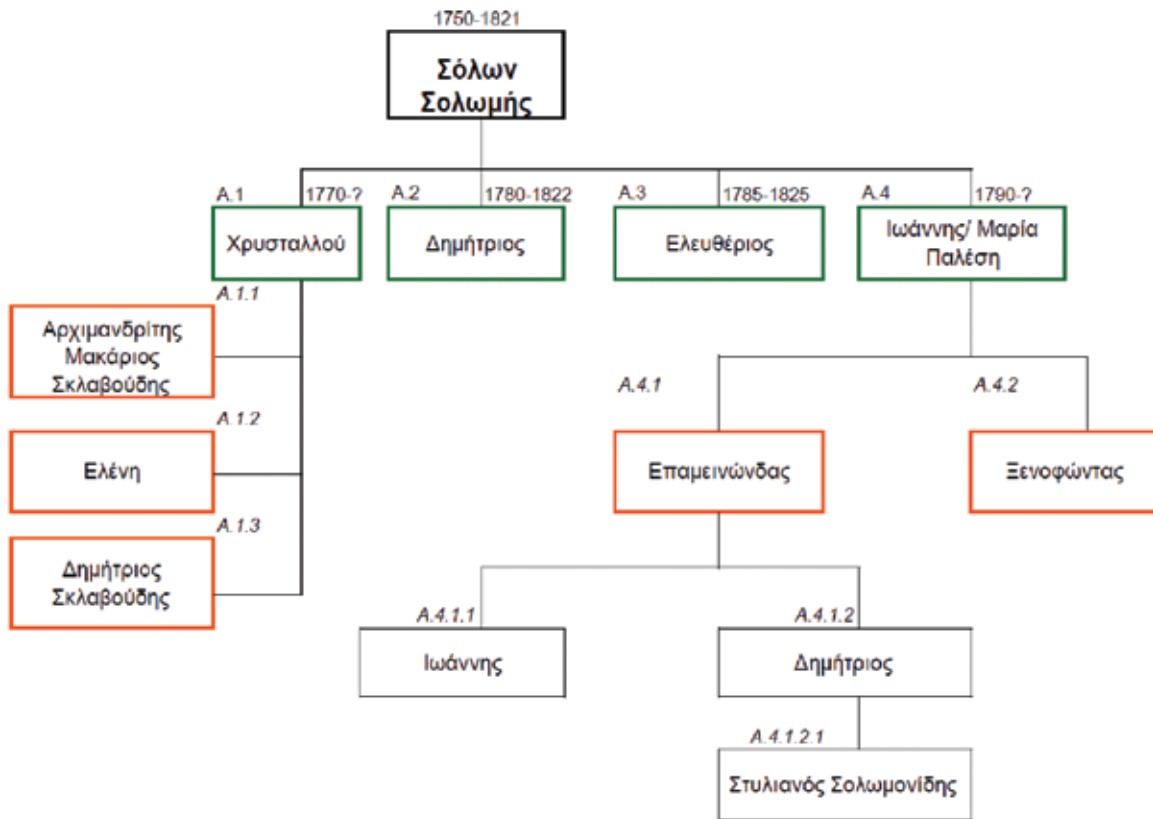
1750-1821
Σόλων Σολωμής

A.1 1770-?
Χρυσταλλού

A.2 1780-1822
Δημήτριος

A.3 1785-1825
Ελευθέριος

A.4 1790-?
Ιωάννης/ Μαρία Παλέση

A.1.1
Αρχιμανδρίτης Μακάριος Σκλαβούδης

A.1.2
Ελένη

A.1.3
Δημήτριος Σκλαβούδης

A.4.1
Επαμεινώνδας

A.4.2
Ξενοφώντας

A.4.1.1
Ιωάννης

A.4.1.2
Δημήτριος

A.4.1.2.1
Στυλιανός Σολωμονίδης